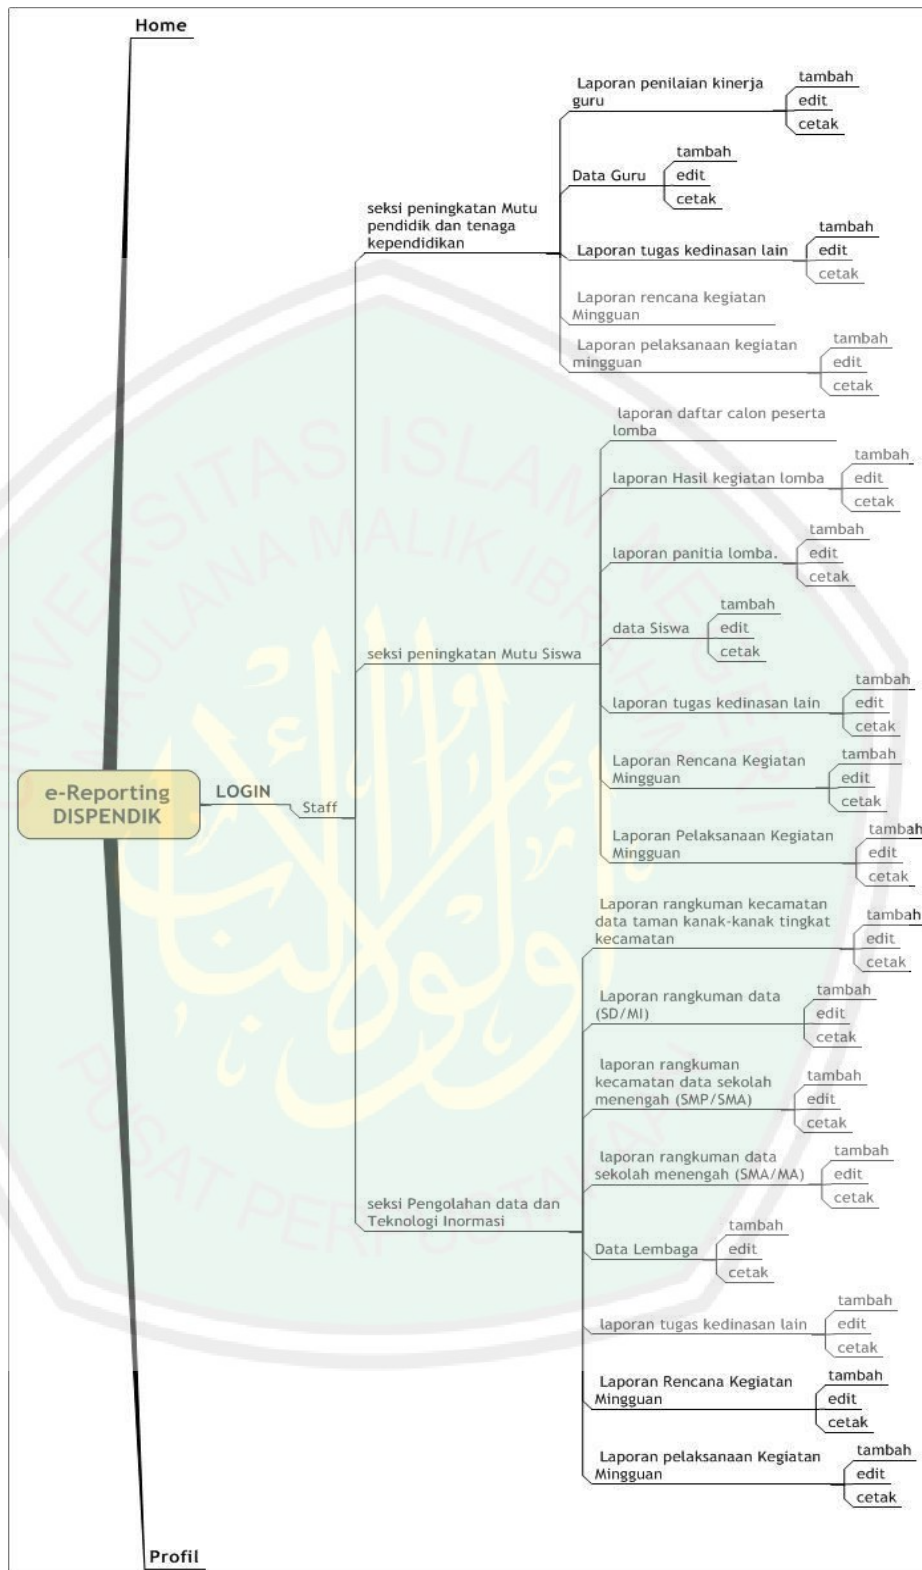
Home

e-Reporting DISPENDIK

LOGIN

Staff

seksi peningkatan Mutu pendidik dan tenaga kependidikan

Laporan penilaian kinerja guru
tambah
edit
cetak

Data Guru
tambah
edit
cetak

Laporan tugas kedinasan lain
tambah
edit
cetak

Laporan rencana kegiatan Mingguan

Laporan pelaksanaan kegiatan mingguan
tambah
edit
cetak

seksi peningkatan Mutu Siswa

laporan daftar calon peserta lomba

laporan Hasil kegiatan lomba
tambah
edit
cetak

laporan panitia lomba.
tambah
edit
cetak

data Siswa
tambah
edit
cetak

laporan tugas kedinasan lain
tambah
edit
cetak

Laporan Rencana Kegiatan Mingguan
tambah
edit
cetak

Laporan Pelaksanaan Kegiatan Mingguan
tambah
edit
cetak

seksi Pengolahan data dan Teknologi Inormasi

Laporan rangkuman kecamatan data taman kanak-kanak tingkat kecamatan
tambah
edit
cetak

Laporan rangkuman data (SD/MI)
tambah
edit
cetak

laporan rangkuman kecamatan data sekolah menengah (SMP/SMA)
tambah
edit
cetak

laporan rangkuman data sekolah menengah (SMA/MA)
tambah
edit
cetak

Data Lembaga
tambah
edit
cetak

laporan tugas kedinasan lain
tambah
edit
cetak

Laporan Rencana Kegiatan Mingguan
tambah
edit
cetak

Laporan pelaksanaan Kegiatan Mingguan
tambah
edit
cetak

Profil